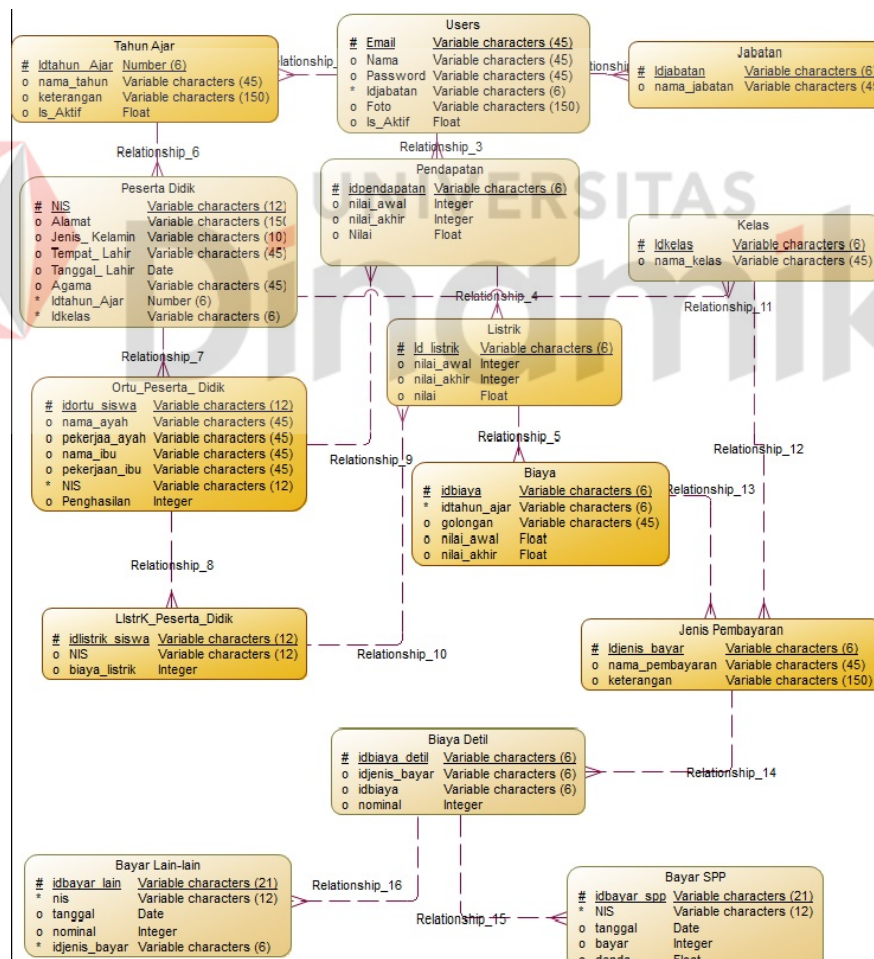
Users

| | | |
|---|---|---|
| # | Email | Variable characters (45) |
| o | Nama | Variable characters (45) |
| o | Password | Variable characters (45) |
| * | Idjabatan | Variable characters (6) |
| o | Foto | Variable characters (150) |
| o | Is_Aktif | Float |

Tahun Ajar

| | | |
|---|---|---|
| # | Idtahun_Ajar | Number (6) |
| o | nama_tahun | Variable characters (45) |
| o | keterangan | Variable characters (150) |
| o | Is_Aktif | Float |

Relationship_

Jabatan

| | | |
|---|---|---|
| # | Idjabatan | Variable characters (6) |
| o | nama_jabatan | Variable characters (45 |

ationshi

Relationship_3

Relationship_6

Pendapatan

| | | |
|---|---|---|
| # | idpendapatan | Variable characters (6) |
| o | nilai_awal | Integer |
| o | nilai_akhir | Integer |
| o | Nilai | Float |

Peserta Didik

| | | |
|---|---|---|
| # | NIS | Variable characters (12) |
| o | Alamat | Variable characters (150 |
| o | Jenis_ Kelamin | Variable characters (10) |
| o | Tempat_ Lahir | Variable characters (45) |
| o | Tanggal_ Lahir | Date |
| o | Agama | Variable characters (45) |
| * | Idtahun_Ajar | Number (6) |
| * | Idkelas | Variable characters (6) |

UNIVERSITAS

Dinamika

Kelas

| | | |
|---|---|---|
| # | Idkelas | Variable characters (6) |
| o | nama_kelas | Variable characters (45) |

Relationship_4

Relationship_11

Listrik

| | | |
|---|---|---|
| # | Id_listrik | Variable characters (6) |
| o | nilai_awal | Integer |
| o | nilai_akhir | Integer |
| o | nilai | Float |

Relationship_7

Ortu_Peserta_ Didik

| | | |
|---|---|---|
| # | idortu_siswa | Variable characters (12) |
| o | nama_ayah | Variable characters (45) |
| o | pekerjaa_ayah | Variable characters (45) |
| o | nama_ibu | Variable characters (45) |
| o | pekerjaan_ibu | Variable characters (45) |
| * | NIS | Variable characters (12) |
| o | Penghasilan | Integer |

Relationship_5

Relationship_12

Relationship_9

Biaya

| | | |
|---|---|---|
| # | idbiaya | Variable characters (6) |
| * | idtahun_ajar | Variable characters (6) |
| o | golongan | Variable characters (45) |
| o | nilai_awal | Float |
| o | nilai_akhir | Float |

Relationship_13

Relationship_8

LIstrK_Peserta_Didik

| | | |
|---|---|---|
| # | idlistrik_siswa | Variable characters (12) |
| o | NIS | Variable characters (12) |
| o | biaya_listrik | Integer |

Relationship_10

Jenis Pembayaran

| | | |
|---|---|---|
| # | Idjenis_bayar | Variable characters (6) |
| o | nama_pembayaran | Variable characters (45) |
| o | keterangan | Variable characters (150) |

Biaya Detil

| | | |
|---|---|---|
| # | idbiaya_detil | Variable characters (6) |
| o | idjenis_bayar | Variable characters (6) |
| o | idbiaya | Variable characters (6) |
| o | nominal | Integer |

Relationship_14

Bayar Lain-lain

| | | |
|---|---|---|
| # | idbayar_lain | Variable characters (21) |
| * | nis | Variable characters (12) |
| o | tanggal | Date |
| o | nominal | Integer |
| * | idjenis_bayar | Variable characters (6) |

Relationship_16

Relationship_15

Bayar SPP

| | | |
|---|---|---|
| # | idbayar_spp | Variable characters (21) |
| * | NIS | Variable characters (12) |
| o | tanggal | Date |
| o | bayar | Integer |
| o | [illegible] | Float |